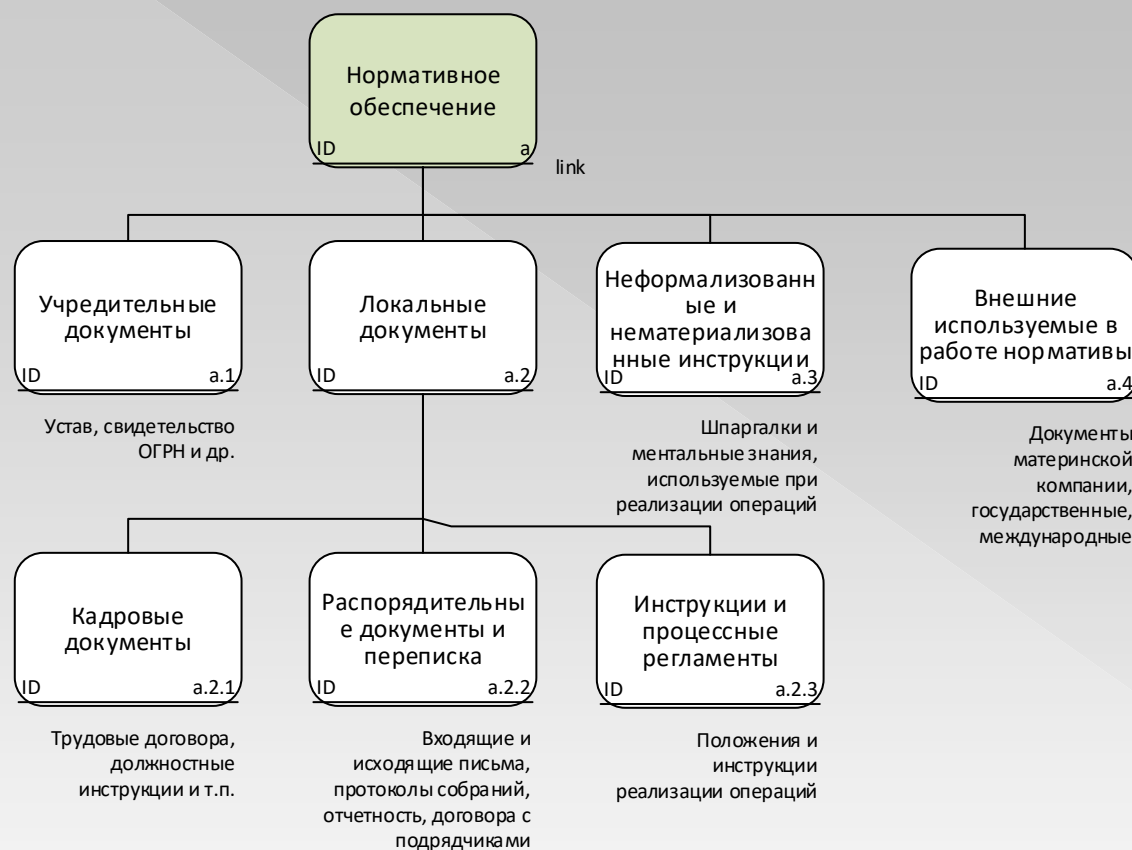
Нормативное обеспечение
ID a
link

Учредительные документы
ID a.1
Устав, свидетельство ОГРН и др.

Локальные документы
ID a.2

Неформализованные и нематериализованные инструкции
ID a.3
Шпаргалки и ментальные знания, используемые при реализации операций

Внешние используемые в работе нормативы
ID a.4
Документы материнской компании, государственные, международные

Кадровые документы
ID a.2.1
Трудовые договора, должностные инструкции и т.п.

Распорядительные документы и переписка
ID a.2.2
Входящие и исходящие письма, протоколы собраний, отчетность, договора с подрядчиками

Инструкции и процессные регламенты
ID a.2.3
Положения и инструкции реализации операций